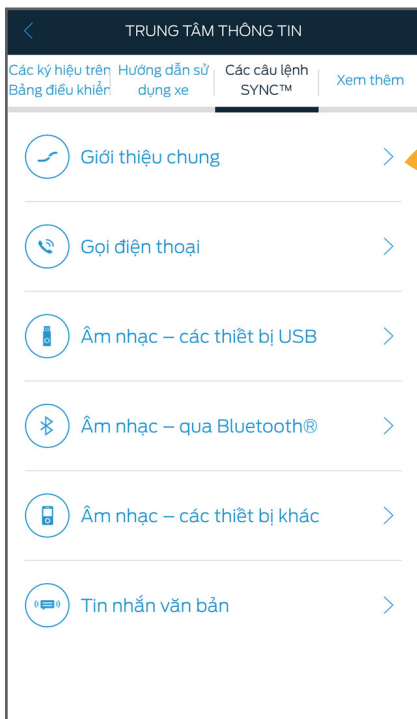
TRUNG TÂM THÔNG TIN

Các ký hiệu trên Bảng điều khiển | Hướng dẫn sử dụng xe | Các câu lệnh SYNC™ | Xem thêm

Giới thiệu chung

Gọi điện thoại

Âm nhạc – các thiết bị USB

Âm nhạc – qua Bluetooth®

Âm nhạc – các thiết bị khác

Tin nhắn văn bản